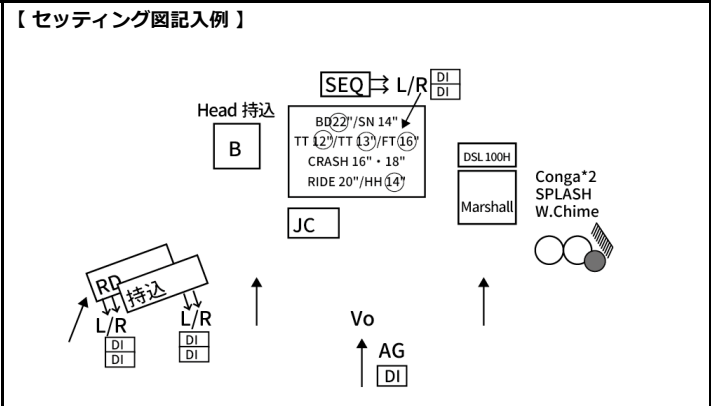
【 セッティング図記入例 】

SEQ L/R
DI
DI

Head 持込

B

BD22"/SN 14"
TT 12"/TT 13"/FT 16"
CRASH 16" ・ 18"
RIDE 20"/HH 14"

DSL 100H

Marshall

Conga*2
SPLASH
W.Chime

JC

RD
持込

L/R
DI
DI

L/R
DI
DI

Vo

AG
DI